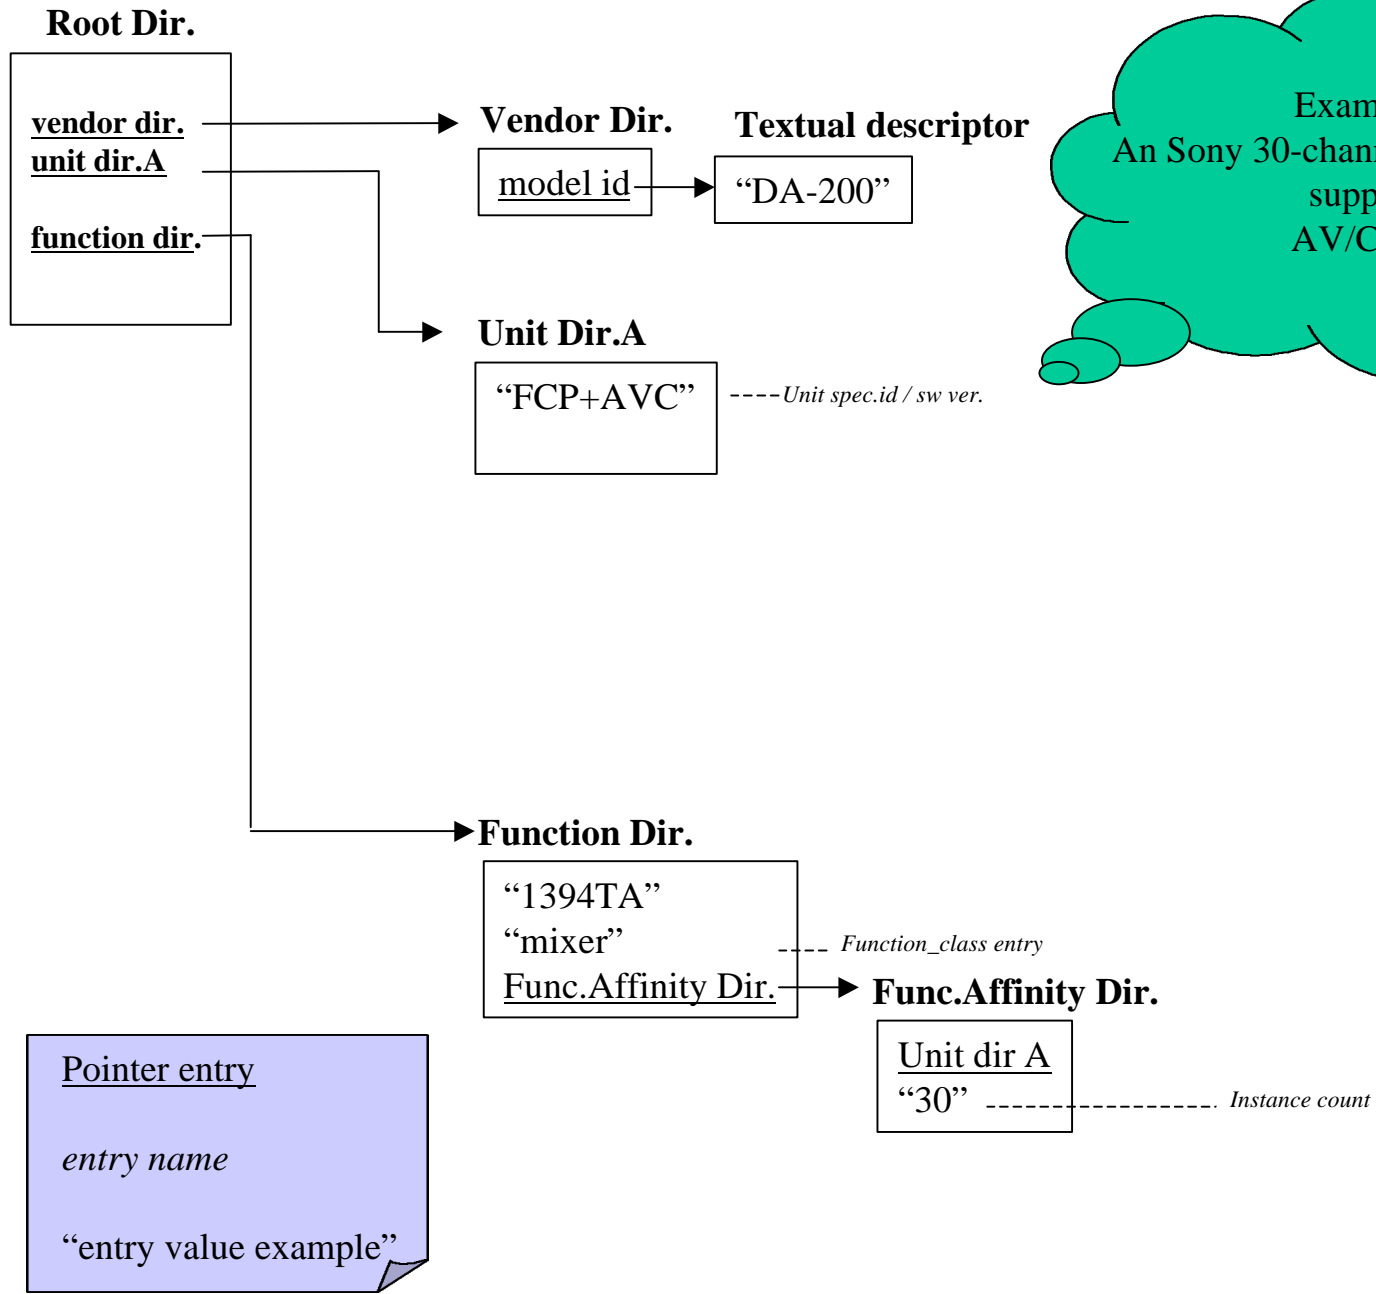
Root Dir.

vendor dir.
unit dir.A

function dir.

Vendor Dir.

model id

Textual descriptor

“DA-200”

Exam
An Sony 30-chan
supp
AV/C

Unit Dir.A

“FCP+AVC”

Unit spec.id / sw ver.

Function Dir.

“1394TA”
“mixer”
Func.Affinity Dir.

Function_class entry

Func.Affinity Dir.

Unit dir A
“30”

Instance count

Pointer entry

entry name

“entry value example”